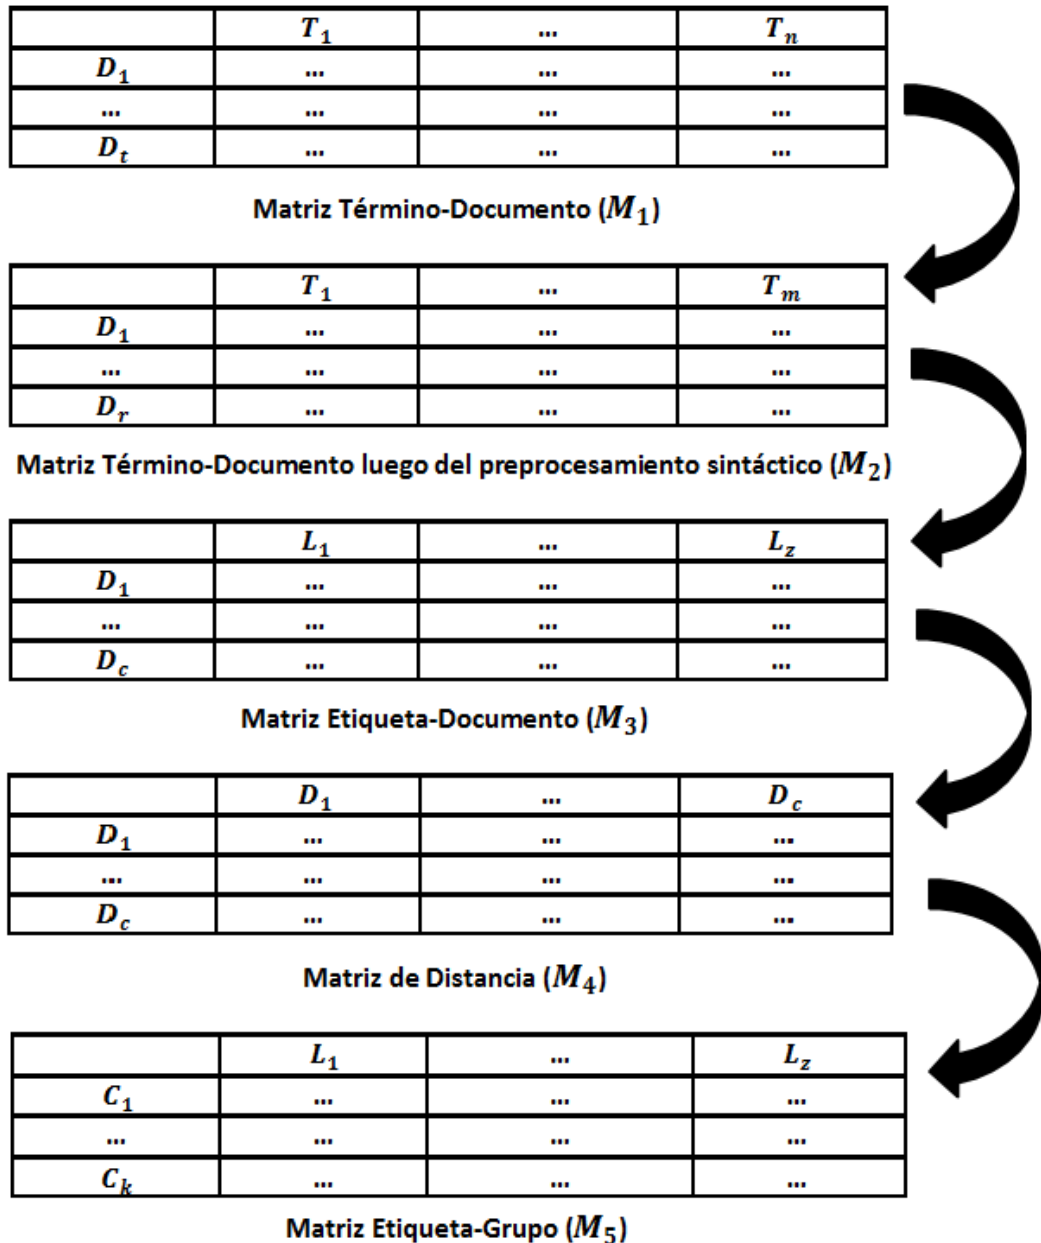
| | $T_1$ | ... | $T_n$ |
|---|---|---|---|
| $D_1$ | ... | ... | ... |
| ... | ... | ... | ... |
| $D_t$ | ... | ... | ... |

Matriz Término-Documento ($M_1$)

| | $T_1$ | ... | $T_m$ |
|---|---|---|---|
| $D_1$ | ... | ... | ... |
| ... | ... | ... | ... |
| $D_r$ | ... | ... | ... |

Matriz Término-Documento luego del preprocesamiento sintáctico ($M_2$)

| | $L_1$ | ... | $L_z$ |
|---|---|---|---|
| $D_1$ | ... | ... | ... |
| ... | ... | ... | ... |
| $D_c$ | ... | ... | ... |

Matriz Etiqueta-Documento ($M_3$)

| | $D_1$ | ... | $D_c$ |
|---|---|---|---|
| $D_1$ | ... | ... | ... |
| ... | ... | ... | ... |
| $D_c$ | ... | ... | ... |

Matriz de Distancia ($M_4$)

| | $L_1$ | ... | $L_z$ |
|---|---|---|---|
| $C_1$ | ... | ... | ... |
| ... | ... | ... | ... |
| $C_k$ | ... | ... | ... |

Matriz Etiqueta-Grupo ($M_5$)